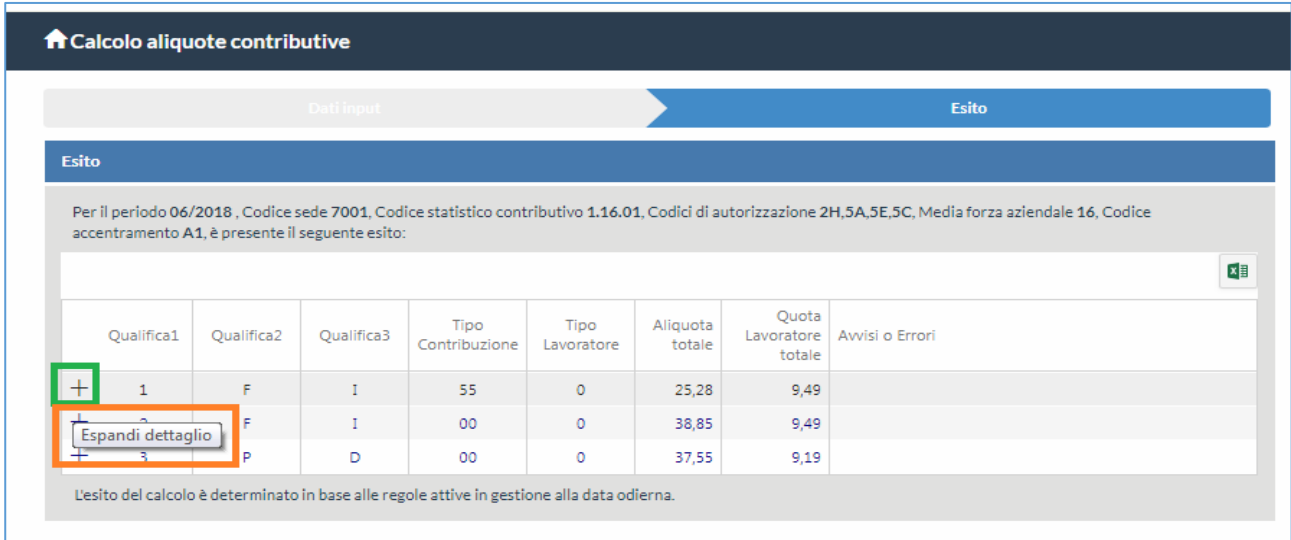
Calcolo aliquote contributive

Dati input

Esito

Esito

Per il periodo **06/2018** , Codice sede **7001**, Codice statistico contributivo **1.16.01**, Codici di autorizzazione **2H,5A,5E,5C**, Media forza aziendale **16**, Codice accentramento **A1**, è presente il seguente esito:

| | Qualifica1 | Qualifica2 | Qualifica3 | Tipo Contribuzione | Tipo Lavoratore | Aliquota totale | Quota Lavoratore totale | Avvisi o Errori |
|---|---|---|---|---|---|---|---|---|
| + | 1 | F | I | 55 | 0 | 25,28 | 9,49 | |
| + | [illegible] | F | I | 00 | 0 | 38,85 | 9,49 | |
| + | 3 | P | D | 00 | 0 | 37,55 | 9,19 | |

Espandi dettaglio

L'esito del calcolo è determinato in base alle regole attive in gestione alla data odierna.